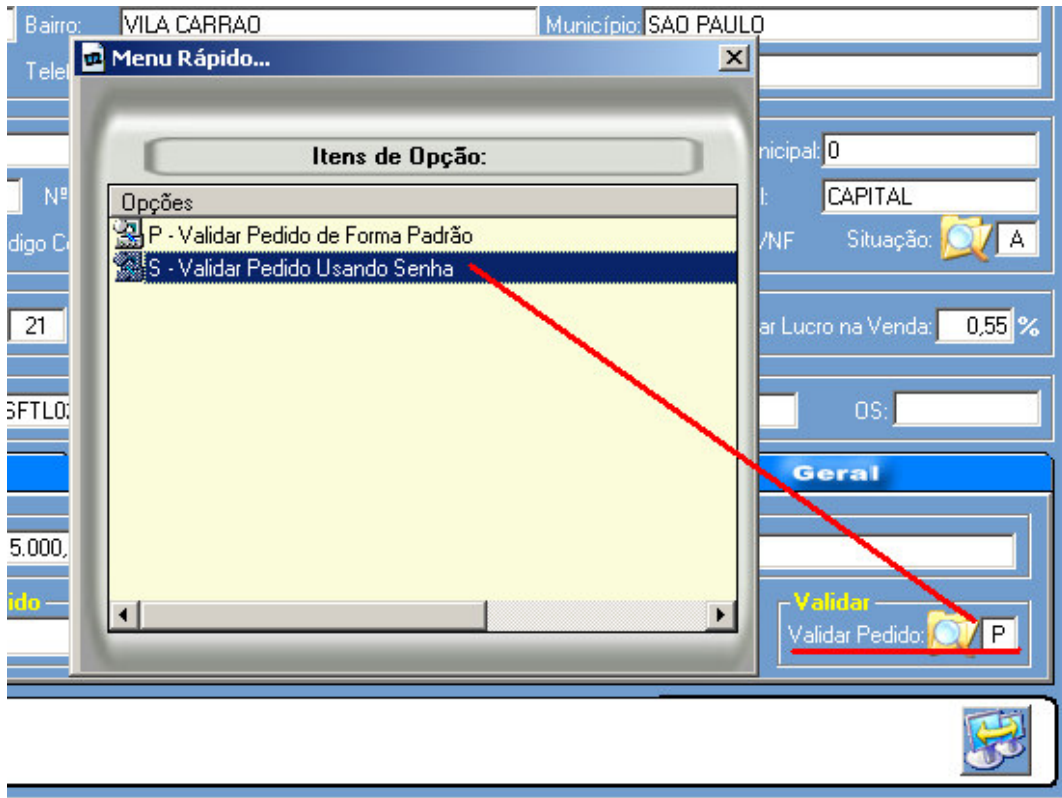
Bairro: VILA CARRAO
Município: SAO PAULO
Telef

Menu Rápido...

Itens de Opção:

Opções
P - Validar Pedido de Forma Padrão
S - Validar Pedido Usando Senha

nicipal: 0
l: CAPITAL
Nº
digo C
/NF
Situação: A
21
ar Lucro na Venda: 0,55 %
SFTL0
OS:
Geral
5.000,
ido
Validar
Validar Pedido: P